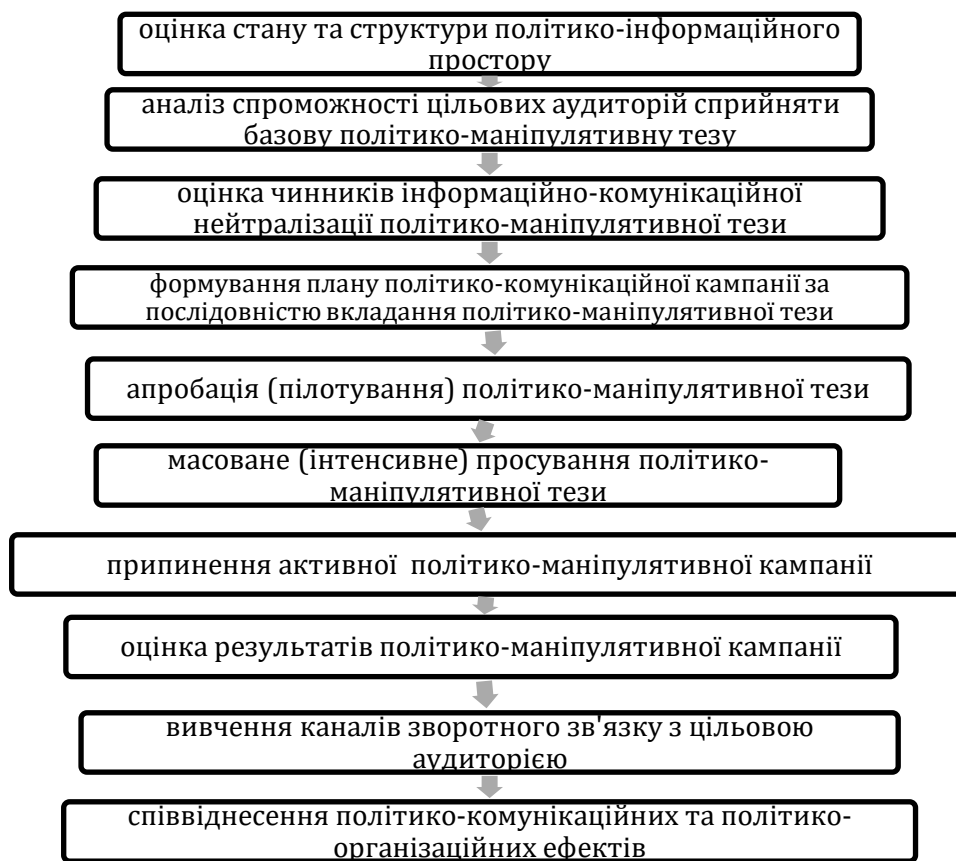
оцінка стану та структури політико-інформаційного простору

аналіз спроможності цільових аудиторій сприйняти базову політико-маніпулятивну тезу

оцінка чинників інформаційно-комунікаційної нейтралізації політико-маніпулятивної тези

формування плану політико-комунікаційної кампанії за послідовністю вкладання політико-маніпулятивної тези

апробація (пілотування) політико-маніпулятивної тези

масоване (інтенсивне) просування політико-маніпулятивної тези

припинення активної політико-маніпулятивної кампанії

оцінка результатів політико-маніпулятивної кампанії

вивчення каналів зворотного зв'язку з цільовою аудиторією

співвіднесення політико-комунікаційних та політико-організаційних ефектів